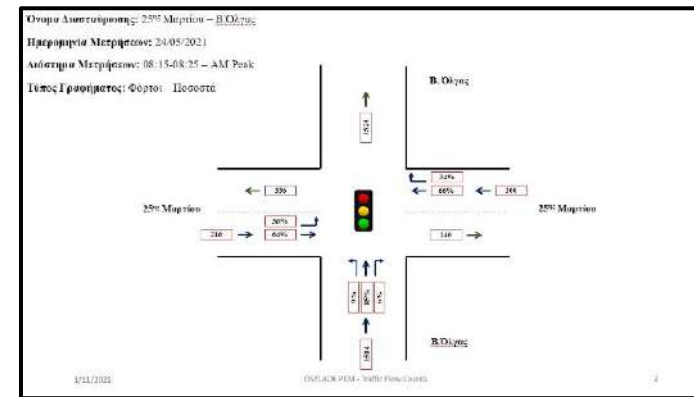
Όνομα Διασταύρωσης: 25ης Μαρτίου – Β.Όλγας

Ημερομηνία Μετρήσεων: 24/05/2021

Διάστημα Μετρήσεων: 08:15-08:25 – AM Peak

Τύπος Γραφήματος: Φορτοι – Ποσοστά

Β. Όλγας

1524

34%

66%

398

336

25ης Μαρτίου

25ης Μαρτίου

20%

216

80%

140

6%

88%

6%

1484

Β.Όλγας

1/11/2021

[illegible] - Traffic Flow Counts

2